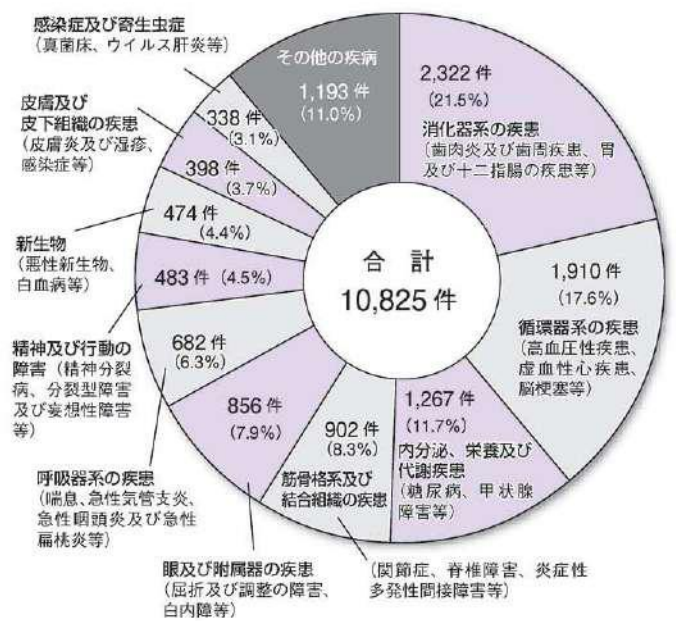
感染症及び寄生虫症
(真菌症、ウイルス肝炎等)

その他の疾病
1,193 件
(11.0%)

2,322 件
(21.5%)
消化器系の疾患
(歯肉炎及び歯周疾患、胃及び十二指腸の疾患等)

皮膚及び皮下組織の疾患
(皮膚炎及び湿疹、感染症等)

338 件
(3.1%)

398 件
(3.7%)

474 件
(4.4%)

新生物
(悪性新生物、白血病等)

483 件 (4.5%)

合 計
10,825 件

1,910 件
(17.6%)
循環器系の疾患
(高血圧性疾患、虚血性心疾患、脳梗塞等)

精神及び行動の障害 (精神分裂病、分裂型障害及び妄想性障害等)

682 件
(6.3%)

856 件
(7.9%)

902 件
(8.3%)
筋骨格系及び結合組織の疾患

1,267 件
(11.7%)
内分泌、栄養及び代謝疾患
(糖尿病、甲状腺障害等)

呼吸器系の疾患
(喘息、急性気管支炎、急性咽頭炎及び急性扁桃炎等)

眼及び附属器の疾患
(屈折及び調整の障害、白内障等)

(関節症、脊椎障害、炎症性多発性関節障害等)